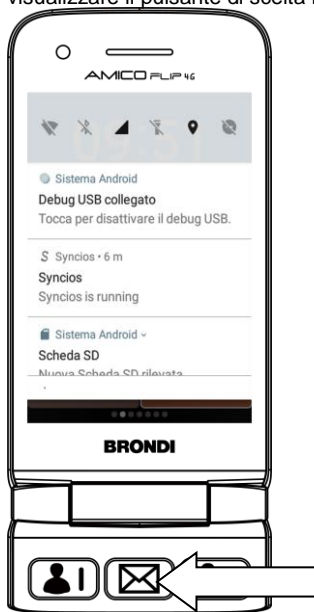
visualizzare il pulsante di scelta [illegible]

AMICO FLIP 4G

09:51

Sistema Android
Debug USB collegato
Tocca per disattivare il debug USB.

Syncios • 6 m
Syncios
Syncios is running

Sistema Android
Scheda SD
Nuova Scheda SD rilevata

BRONDI